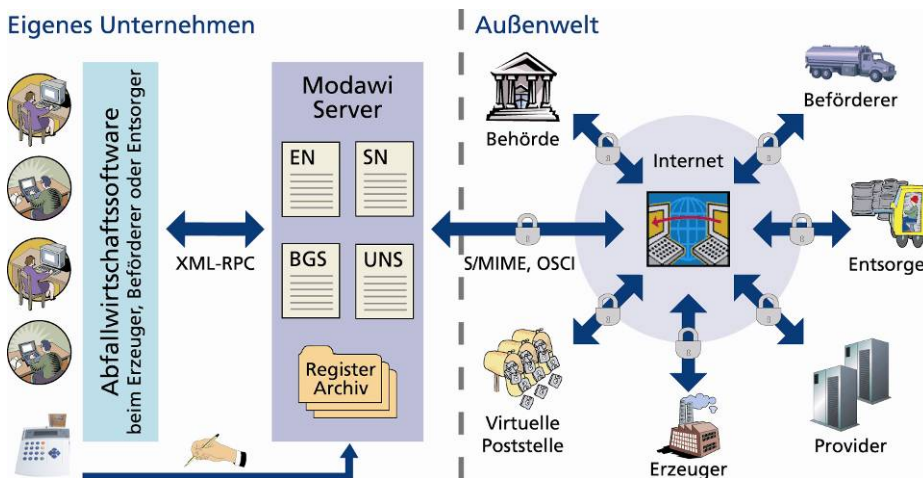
Eigenes Unternehmen

Abfallwirtschaftssoftware beim Erzeuger, Beförderer oder Entsorger

XML-RPC

Modawi Server

EN

SN

BGS

UNS

Register Archiv

Außenwelt

Behörde

Beförderer

Internet

S/MIME, OSCI

Entsorge

Virtuelle Poststelle

Erzeuger

Provider